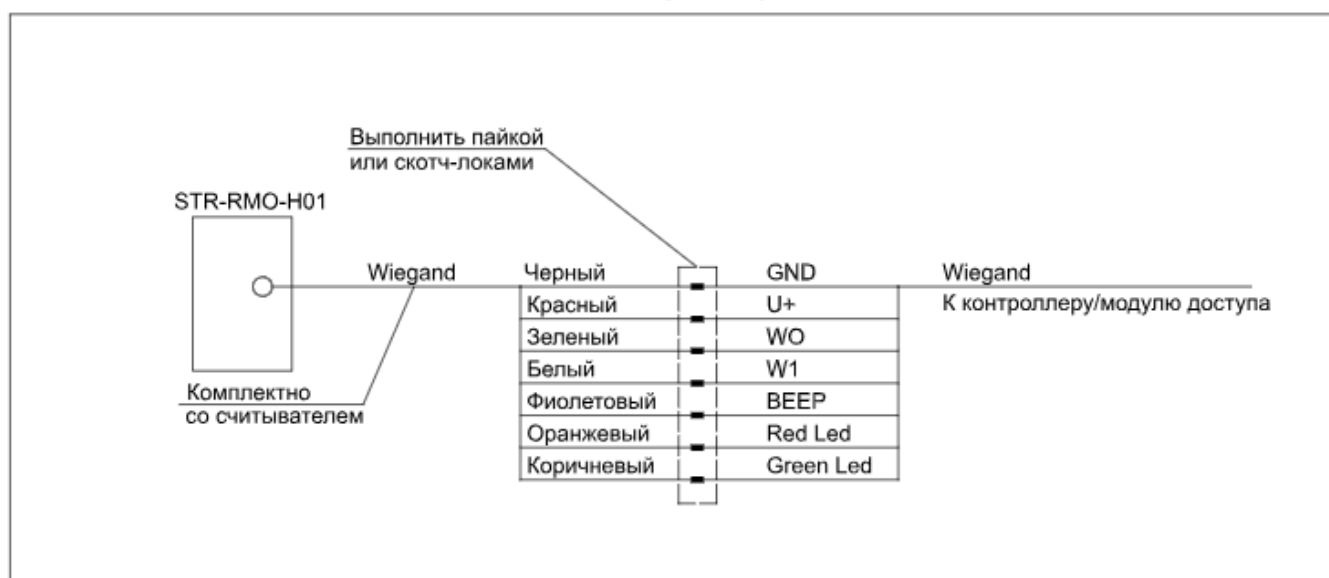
Выполнить пайкой
или скотч-локами

STR-RMO-H01

Wiegand

Комплектно
со считывателем

| Черный | GND |
|---|---|
| Красный | U+ |
| Зеленый | WO |
| Белый | W1 |
| Фиолетовый | BEEP |
| Оранжевый | Red Led |
| Коричневый | Green Led |

Wiegand
К контроллеру/модулю доступа